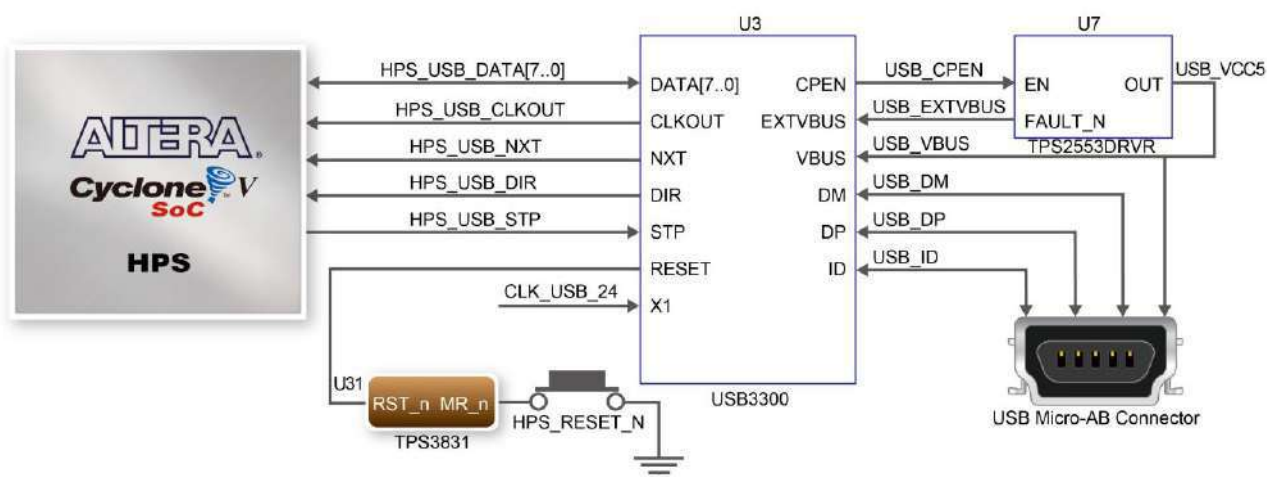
ALTERA
Cyclone V
SoC
HPS

HPS_USB_DATA[7..0]
HPS_USB_CLKOUT
HPS_USB_NXT
HPS_USB_DIR
HPS_USB_STP
CLK_USB_24

U3
DATA[7..0]
CLKOUT
NXT
DIR
STP
RESET
X1
CPEN
EXTVBUS
VBUS
DM
DP
ID
USB3300

USB_CPEN
USB_EXTVBUS
USB_VBUS
USB_DM
USB_DP
USB_ID

U7
EN
OUT
FAULT_N
TPS2553DRVR
USB_VCC5

U31
RST_n MR_n
TPS3831
HPS_RESET_N

USB Micro-AB Connector